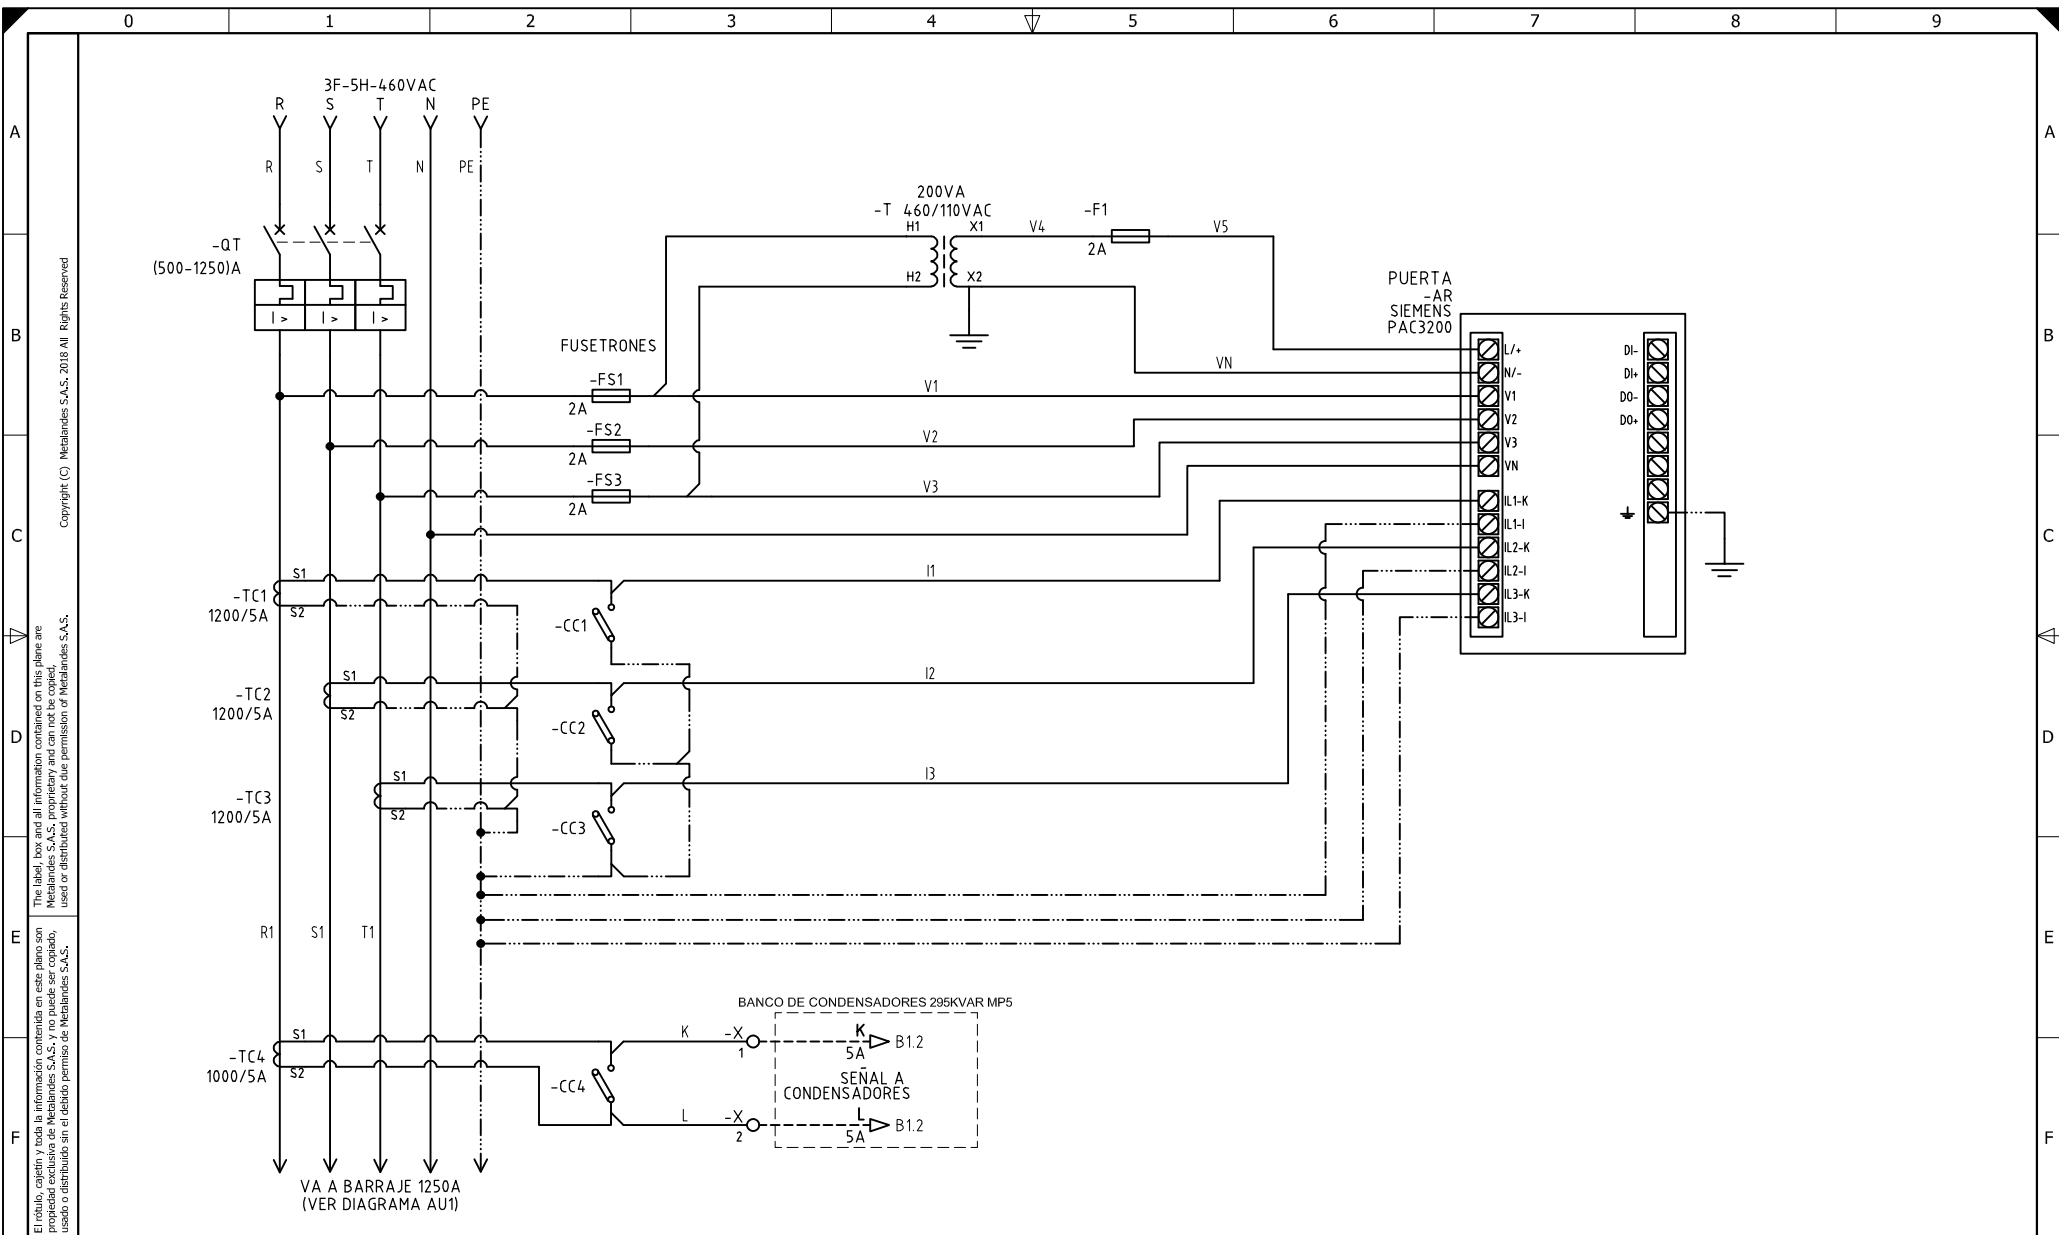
0 1 2 3 4 5 6 7 8 9

A B C D E F

3F-5H-460VAC
R S T N PE
R S T N PE

-QT
(500-1250)A

200VA
-T 460/110VAC
H1 X1 V4 -F1 V5
2A
H2 X2

PUERTA
-AR
SIEMENS
PAC3200

FUSETRONES
-FS1
2A
V1
-FS2
2A
V2
-FS3
2A
V3
VN

L/+
N/-
V1
V2
V3
VN
IL1-K
IL1-I
IL2-K
IL2-I
IL3-K
IL3-I

DI-
DI+
DO-
DO+

-TC1
1200/5A
S1
S2
I1
-CC1

-TC2
1200/5A
S1
S2
I2
-CC2

-TC3
1200/5A
S1
S2
I3
-CC3

R1 S1 T1

BANCO DE CONDENSADORES 295KVAR MP5
-TC4
1000/5A
S1
S2
-CC4
K -X 1
K 5A B1.2
SEÑAL A CONDENSADORES
L -X 2
L 5A B1.2

VA A BARRAJE 1250A
(VER DIAGRAMA AU1)

Copyright (C) Metalandes S.A.S. 2018 All Rights Reserved

The label, box and all information contained on this plane are Metalandes S.A.S. proprietary and can not be copied, used or distributed without due permission of Metalandes S.A.S.

El rótulo, cajetín y toda la información contenida en este plano son propiedad exclusiva de Metalandes S.A.S. y no puede ser copiado, usado o distribuido sin el debido permiso de Metalandes S.A.S.